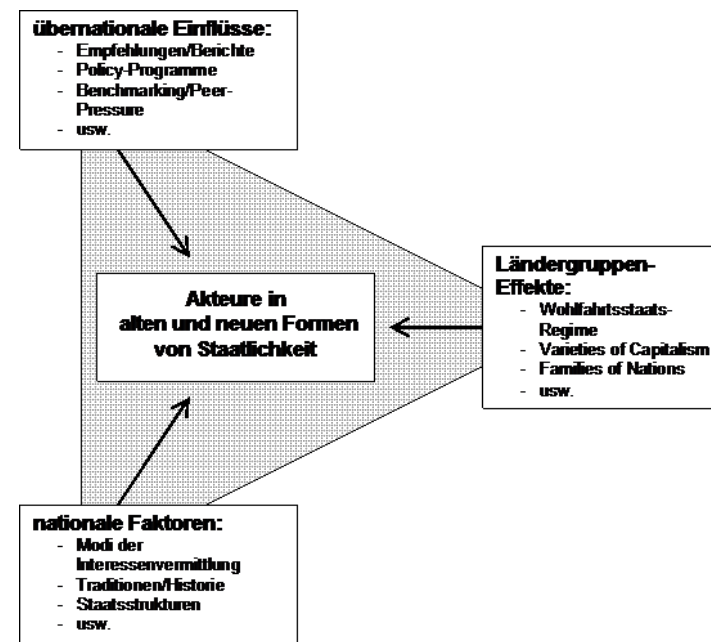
übernationale Einflüsse:
- Empfehlungen/Berichte
- Policy-Programme
- Benchmarking/Peer-Pressure
- usw.

Akteure in alten und neuen Formen von Staatlichkeit

Ländergruppen-Effekte:
- Wohlfahrtsstaats-Regime
- Varieties of Capitalism
- Families of Nations
- usw.

nationale Faktoren:
- Modi der Interessenvermittlung
- Traditionen/Historie
- Staatsstrukturen
- usw.